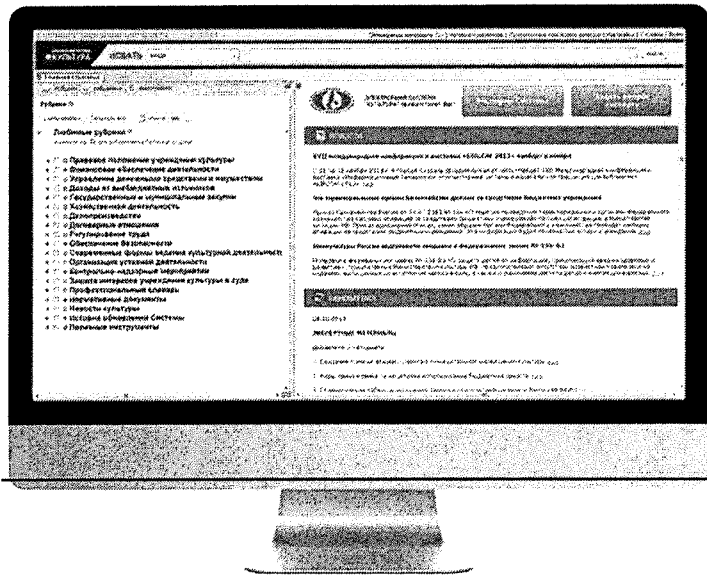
КУЛЬТУРА

Рубрики

Любимые рубрики

Правовое положение учреждений культуры
Финансовое обеспечение деятельности
Управление денежными средствами и имуществом
Доходы от внебюджетных источников
Государственные и муниципальные закупки
Хозяйственная деятельность
Делопроизводство
Договорные отношения
Регулирование труда
Обеспечение безопасности
Современные формы ведения культурной деятельности
Организация уставной деятельности
Контрольно-надзорные мероприятия
Защита интересов учреждения культуры в суде
Профессиональные словари
Нормативные документы
Новости культуры
История обновлений Системы
Полезные инструменты

Новости

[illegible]